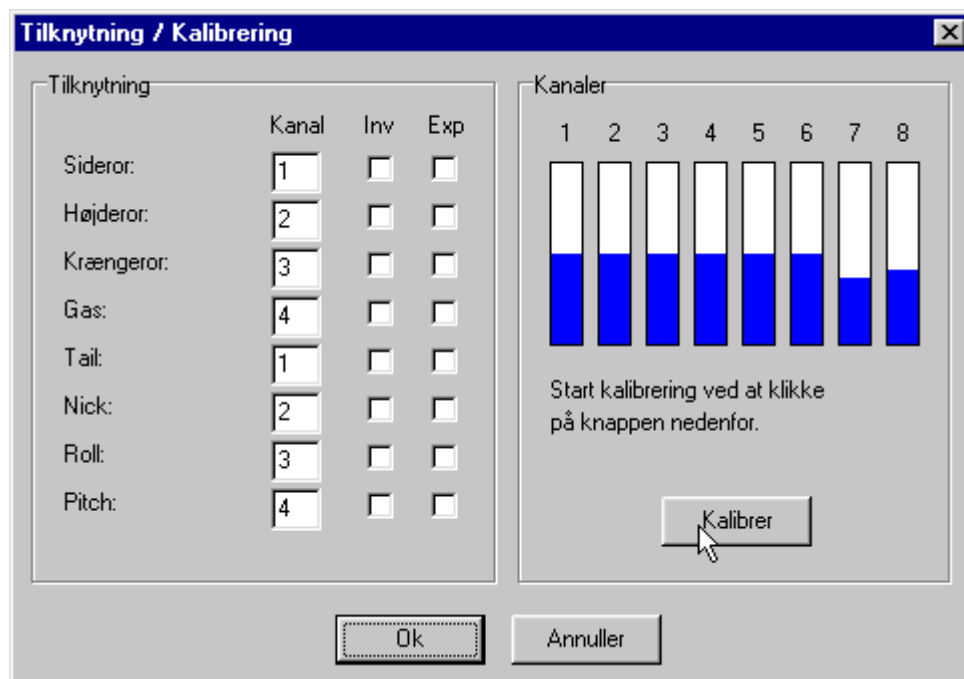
Tilknytning / Kalibrering

Tilknytning

| | Kanal | Inv | Exp |
|---|---|---|---|
| Sideror: | 1 | | |
| Højderor: | 2 | | |
| Krængeror: | 3 | | |
| Gas: | 4 | | |
| Tail: | 1 | | |
| Nick: | 2 | | |
| Roll: | 3 | | |
| Pitch: | 4 | | |

Kanaler

1 2 3 4 5 6 7 8

Start kalibrering ved at klikke på knappen nedenfor.

Kalibrer

Ok

Annuller